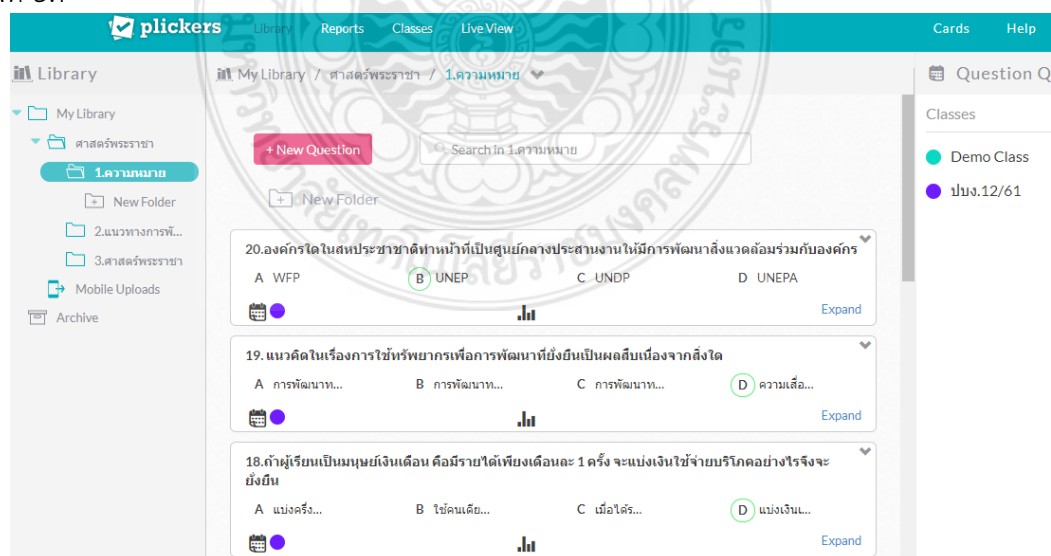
plickers Library Reports Classes Live View Cards Help

Library

My Library
ศาสตร์พระราชา
1.ความหมาย
New Folder
2.แนวทางการพั...
3.ศาสตร์พระราชา
Mobile Uploads
Archive

My Library / ศาสตร์พระราชา / 1.ความหมาย

+ New Question

Search in 1.ความหมาย

New Folder

20.องค์กรใดในสหประชาชาติทำหน้าที่เป็นศูนย์กลางประสานงานให้มีการพัฒนาสิ่งแวดล้อมร่วมกับองค์กร

A WFP
B UNEP
C UNDP
D UNEPA

Expand

19.แนวคิดในเรื่องการใช้ทรัพยากรเพื่อการพัฒนาที่ยั่งยืนเป็นผลสืบเนื่องจากสิ่งใด

A การพัฒนาท...
B การพัฒนาท...
C การพัฒนาท...
D ความเสื่อ...

Expand

18.ถ้าผู้เรียนเป็นมนุษย์เงินเดือน คือมีรายได้เพียงเดือนละ 1 ครั้ง จะแบ่งเงินใช้จ่ายบริโภคอย่างไรจึงจะยั่งยืน

A แบ่งครึ่ง...
B ใช้คนเดีย...
C เมื่อได้ร...
D แบ่งเงินเ...

Expand

Question Q

Classes

Demo Class

ปบง.12/61